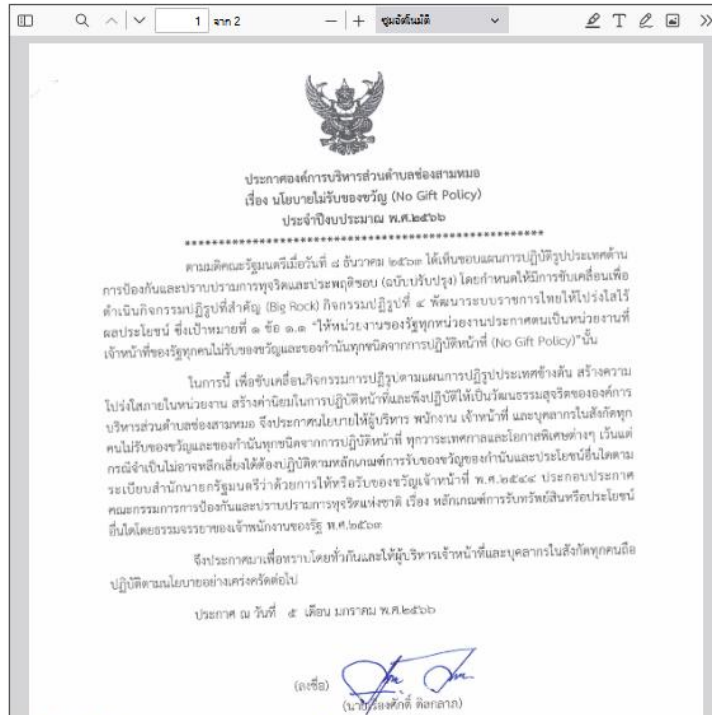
1 จาก 2

ซูมอัตโนมัติ

ประกาศองค์การบริหารส่วนตำบลช่องสามหมอ
เรื่อง นโยบายไม่รับของขวัญ (No Gift Policy)
ประจำปีงบประมาณ พ.ศ.๒๕๖๖

\*\*\*\*\*\*\*\*\*\*\*\*\*\*\*\*\*\*\*\*\*\*\*\*\*\*\*\*\*\*\*\*\*\*\*\*\*\*\*\*\*\*\*\*\*\*\*\*\*\*\*\*\*\*

ตามมติคณะรัฐมนตรีเมื่อวันที่ ๘ ธันวาคม ๒๕๖๓ ได้เห็นชอบแผนการปฏิรูปประเทศด้านการป้องกันและปราบปรามการทุจริตและประพฤติมิชอบ (ฉบับปรับปรุง) โดยกำหนดให้มีการขับเคลื่อนเพื่อดำเนินกิจกรรมปฏิรูปที่สำคัญ (Big Rock) กิจกรรมปฏิรูปที่ ๔ พัฒนาระบบราชการไทยให้โปร่งใสไร้ผลประโยชน์ ซึ่งเป้าหมายที่ ๑ ข้อ ๑.๑ "ให้หน่วยงานของรัฐทุกหน่วยงานประกาศตนเป็นหน่วยงานที่เจ้าหน้าที่ของรัฐทุกคนไม่รับของขวัญและของกำนัลทุกชนิดจากการปฏิบัติหน้าที่ (No Gift Policy)" นั้น

ในการนี้ เพื่อขับเคลื่อนกิจกรรมการปฏิรูปตามแผนการปฏิรูปประเทศข้างต้น สร้างความโปร่งใสภายในหน่วยงาน สร้างค่านิยมในการปฏิบัติหน้าที่และพึงปฏิบัติให้เป็นวัฒนธรรมสุจริตขององค์การบริหารส่วนตำบลช่องสามหมอ จึงประกาศนโยบายให้ผู้บริหาร พนักงาน เจ้าหน้าที่ และบุคลากรในสังกัดทุกคนไม่รับของขวัญและของกำนัลทุกชนิดจากการปฏิบัติหน้าที่ ทุกวาระเทศกาลและโอกาสพิเศษต่างๆ เว้นแต่กรณีจำเป็นไม่อาจหลีกเลี่ยงได้ต้องปฏิบัติตามหลักเกณฑ์การรับของขวัญของกำนัลและประโยชน์อื่นใดตามระเบียบสำนักนายกรัฐมนตรีว่าด้วยการให้หรือรับของขวัญเจ้าหน้าที่ พ.ศ.๒๕๔๔ ประกอบประกาศคณะกรรมการการป้องกันและปราบปรามการทุจริตแห่งชาติ เรื่อง หลักเกณฑ์การรับทรัพย์สินหรือประโยชน์อื่นใดโดยธรรมจรรยาของเจ้าพนักงานของรัฐ พ.ศ.๒๕๖๓

จึงประกาศมาเพื่อทราบโดยทั่วกันและให้ผู้บริหารเจ้าหน้าที่และบุคลากรในสังกัดทุกคนถือปฏิบัติตามนโยบายอย่างเคร่งครัดต่อไป

ประกาศ ณ วันที่ ๕ เดือน มกราคม พ.ศ.๒๕๖๖

(ลงชื่อ)

(นายเรืองศักดิ์ ดอกลาภ)